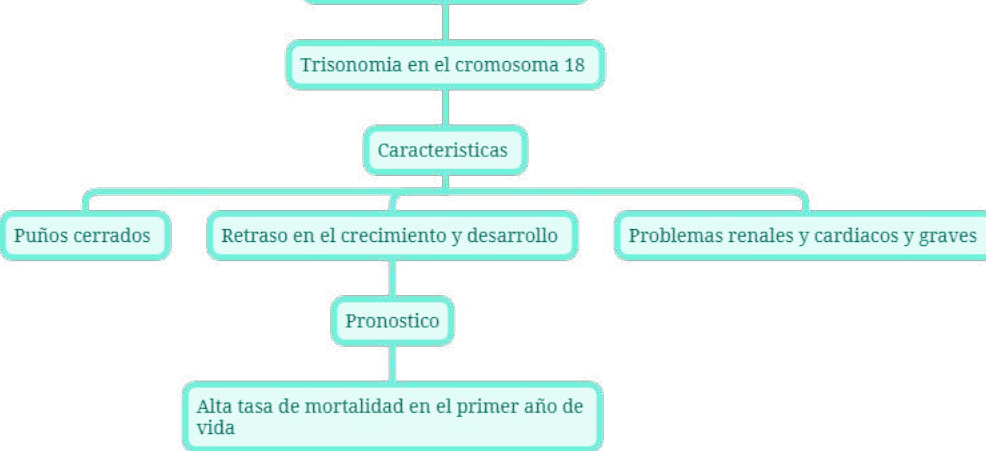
Trisonomia en el cromosoma 18

Caracteristicas

Puños cerrados

Retraso en el crecimiento y desarrollo

Problemas renales y cardiacos y graves

Pronostico

Alta tasa de mortalidad en el primer año de vida